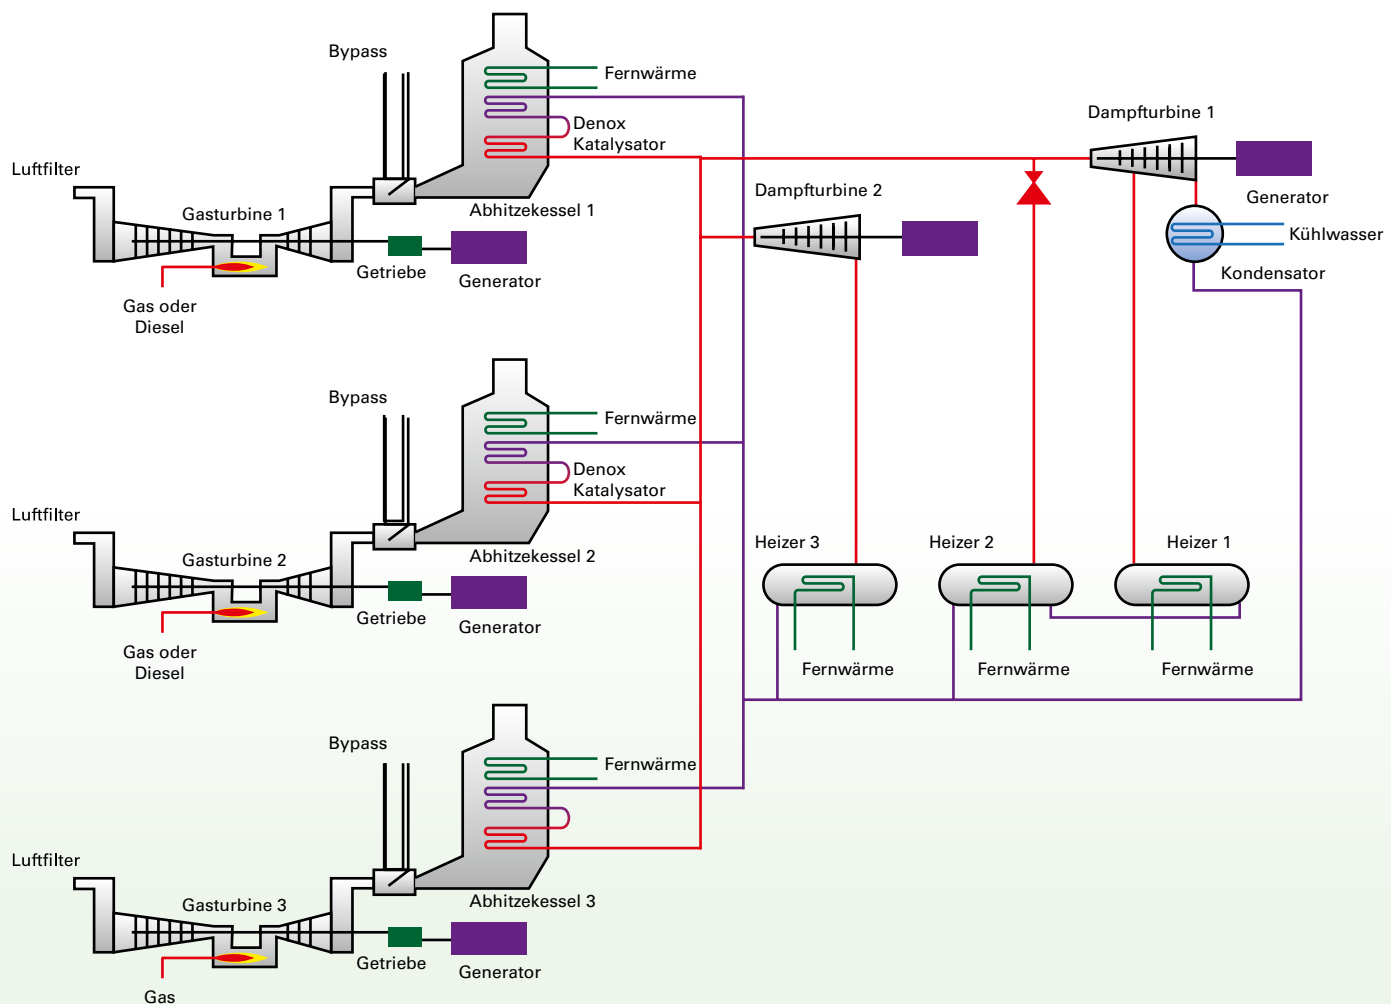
Bypass

Fernwärme

Denox
Katalysator

Luftfilter

Gasturbine 1

Abhitzekessel 1

Getriebe

Generator

Gas oder
Diesel

Dampfturbine 1

Generator

Kühlwasser

Kondensator

Dampfturbine 2

Bypass

Fernwärme

Denox
Katalysator

Luftfilter

Gasturbine 2

Abhitzekessel 2

Getriebe

Generator

Gas oder
Diesel

Heizer 3

Heizer 2

Heizer 1

Fernwärme

Fernwärme

Fernwärme

Bypass

Fernwärme

Luftfilter

Gasturbine 3

Abhitzekessel 3

Getriebe

Generator

Gas